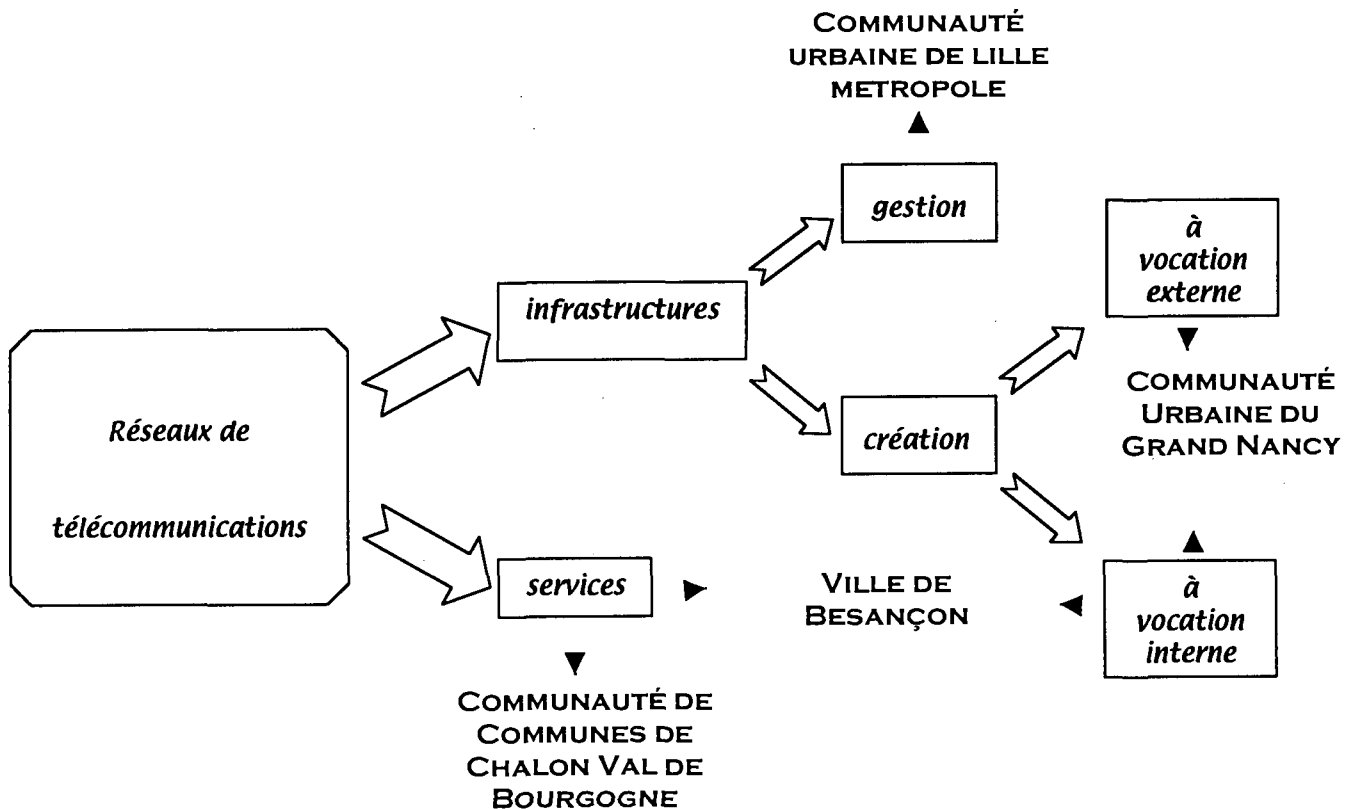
Communauté urbaine de Lille Metropole

gestion

infrastructures

à vocation externe

Communauté Urbaine du Grand Nancy

Réseaux de télécommunications

création

services

Ville de Besançon

à vocation interne

Communauté de Communes de Chalon Val de Bourgogne